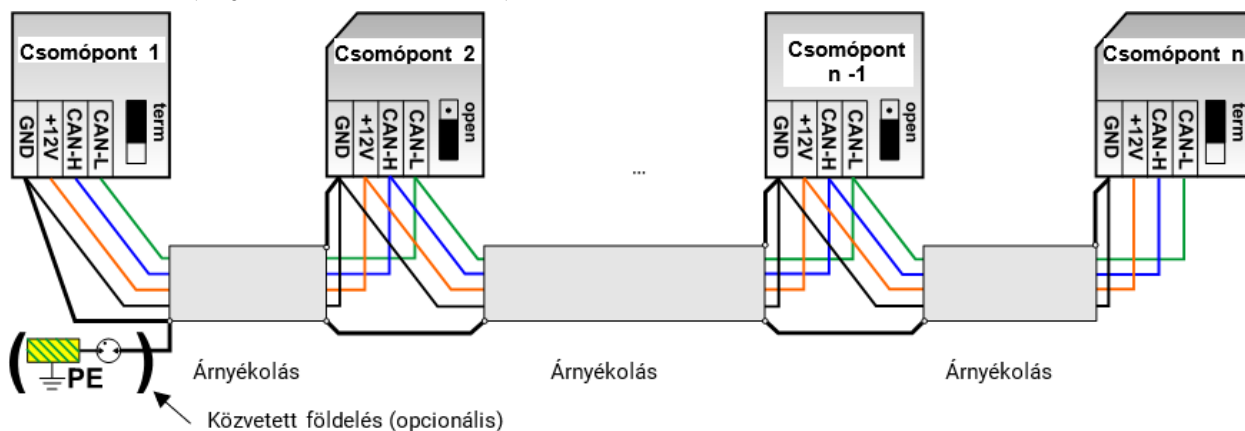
Csomópont 1
GND
+12V
CAN-H
CAN-L
term

Csomópont 2
GND
+12V
CAN-H
CAN-L
open

...

Csomópont n -1
GND
+12V
CAN-H
CAN-L
open

Csomópont n
GND
+12V
CAN-H
CAN-L
term

PE

Árnyékolás

Árnyékolás

Árnyékolás

Közvetett földelés (opcionális)